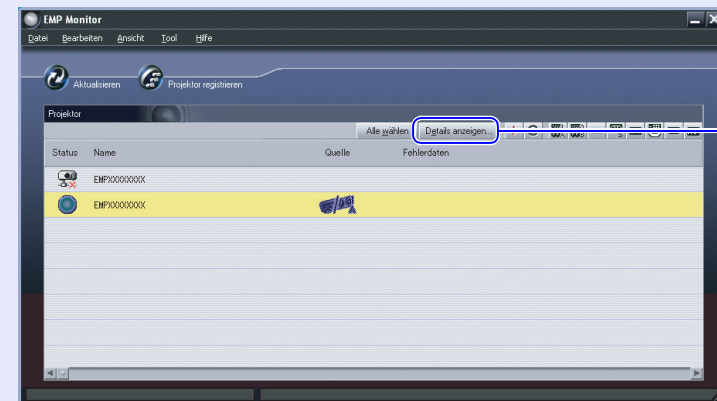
EMP Monitor

Datei Bearbeiten Ansicht Tool Hilfe

Aktualisieren Projektor registrieren

Projektor

Alle wählen Details anzeigen...

| Status | Name | Quelle | Fehlerdaten |
|---|---|---|---|
| | EMPXXXXXXXX | | |
| | EMPXXXXXXXX | | |